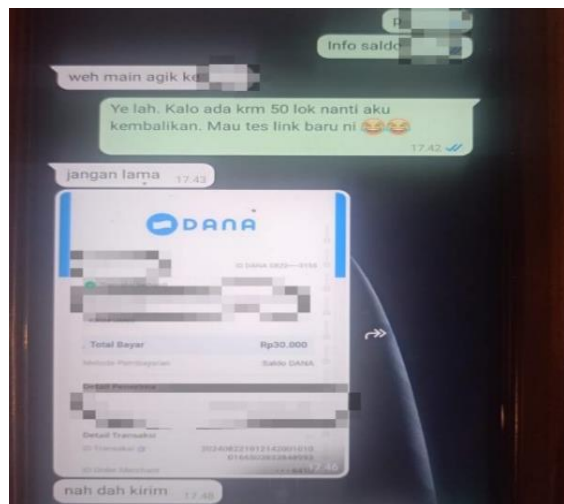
P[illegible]

Info saldo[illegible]

weh main agik ke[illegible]

Ye lah. Kalo ada km 50 lok nanti aku kembalikan. Mau tes link baru ni 😂😂 17.42

jangan lama 17.43

DANA

ID DANA 0822-••••3194

Total Bayar Rp30.000

Metode Pembayaran Saldo DANA

Detail Penerima

Detail Transaksi

ID Transaksi 2024082210121420010100166602023840096

ID Order Merchant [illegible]

17.46

nah dah kirim 17.46